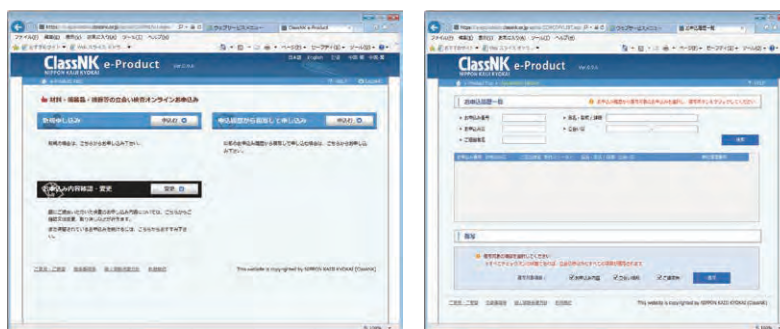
ClassNK e-Product
NIPPON KAIJI KYOKAI

材料・機器品・艤装品の立会い検査オンラインお申込み

新規お申込み
申込み
新規の場合は、こちらからお申込み下さい。

申込履歴から複写して申込み
申込み

お申込み内容確認・変更
変更

This website is copyrighted by NIPPON KAIJI KYOKAI (ClassNK)

ClassNK e-Product
NIPPON KAIJI KYOKAI

お申込履歴一覧

検索

確認

This website is copyrighted by NIPPON KAIJI KYOKAI (ClassNK)